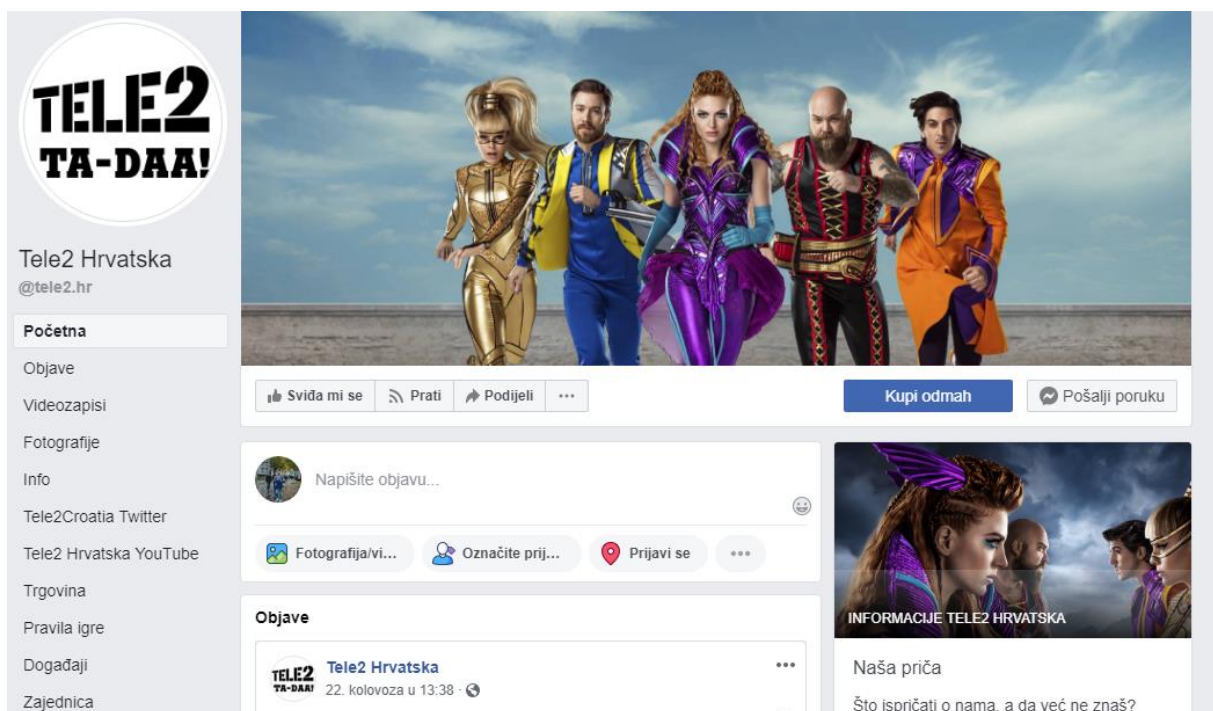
TELE2
TA-DAA!

Tele2 Hrvatska
@tele2.hr

Početna
Objave
Videozapisi
Fotografije
Info
Tele2Croatia Twitter
Tele2 Hrvatska YouTube
Trgovina
Pravila igre
Događaji
Zajednica

Sviđa mi se
Prati
Podijeli
...
Kupi odmah
Pošalji poruku

Napišite objavu...
Fotografija/vi...
Označite prij...
Prijavi se
...

Objave

TELE2 TA-DAA!
Tele2 Hrvatska
22. kolovoza u 13:38 ·
...

INFORMACIJE TELE2 HRVATSKA

Naša priča

Što ispričati o nama, a da već ne znaš?